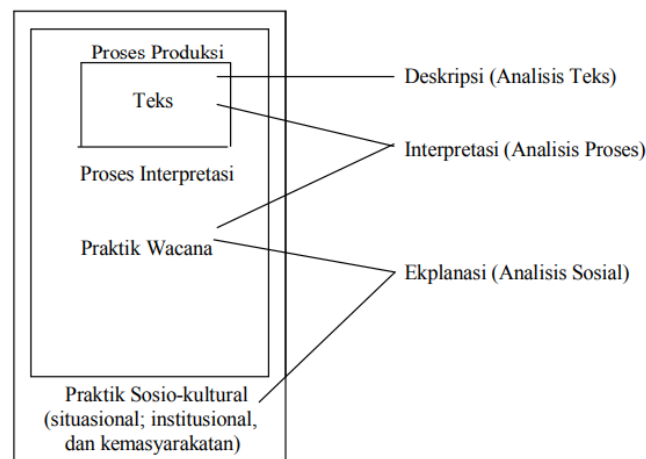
Proses Produksi

Teks

Proses Interpretasi

Praktik Wacana

Praktik Sosio-kultural (situasional; institusional, dan kemasyarakatan)

Deskripsi (Analisis Teks)

Interpretasi (Analisis Proses)

Ekplanasi (Analisis Sosial)